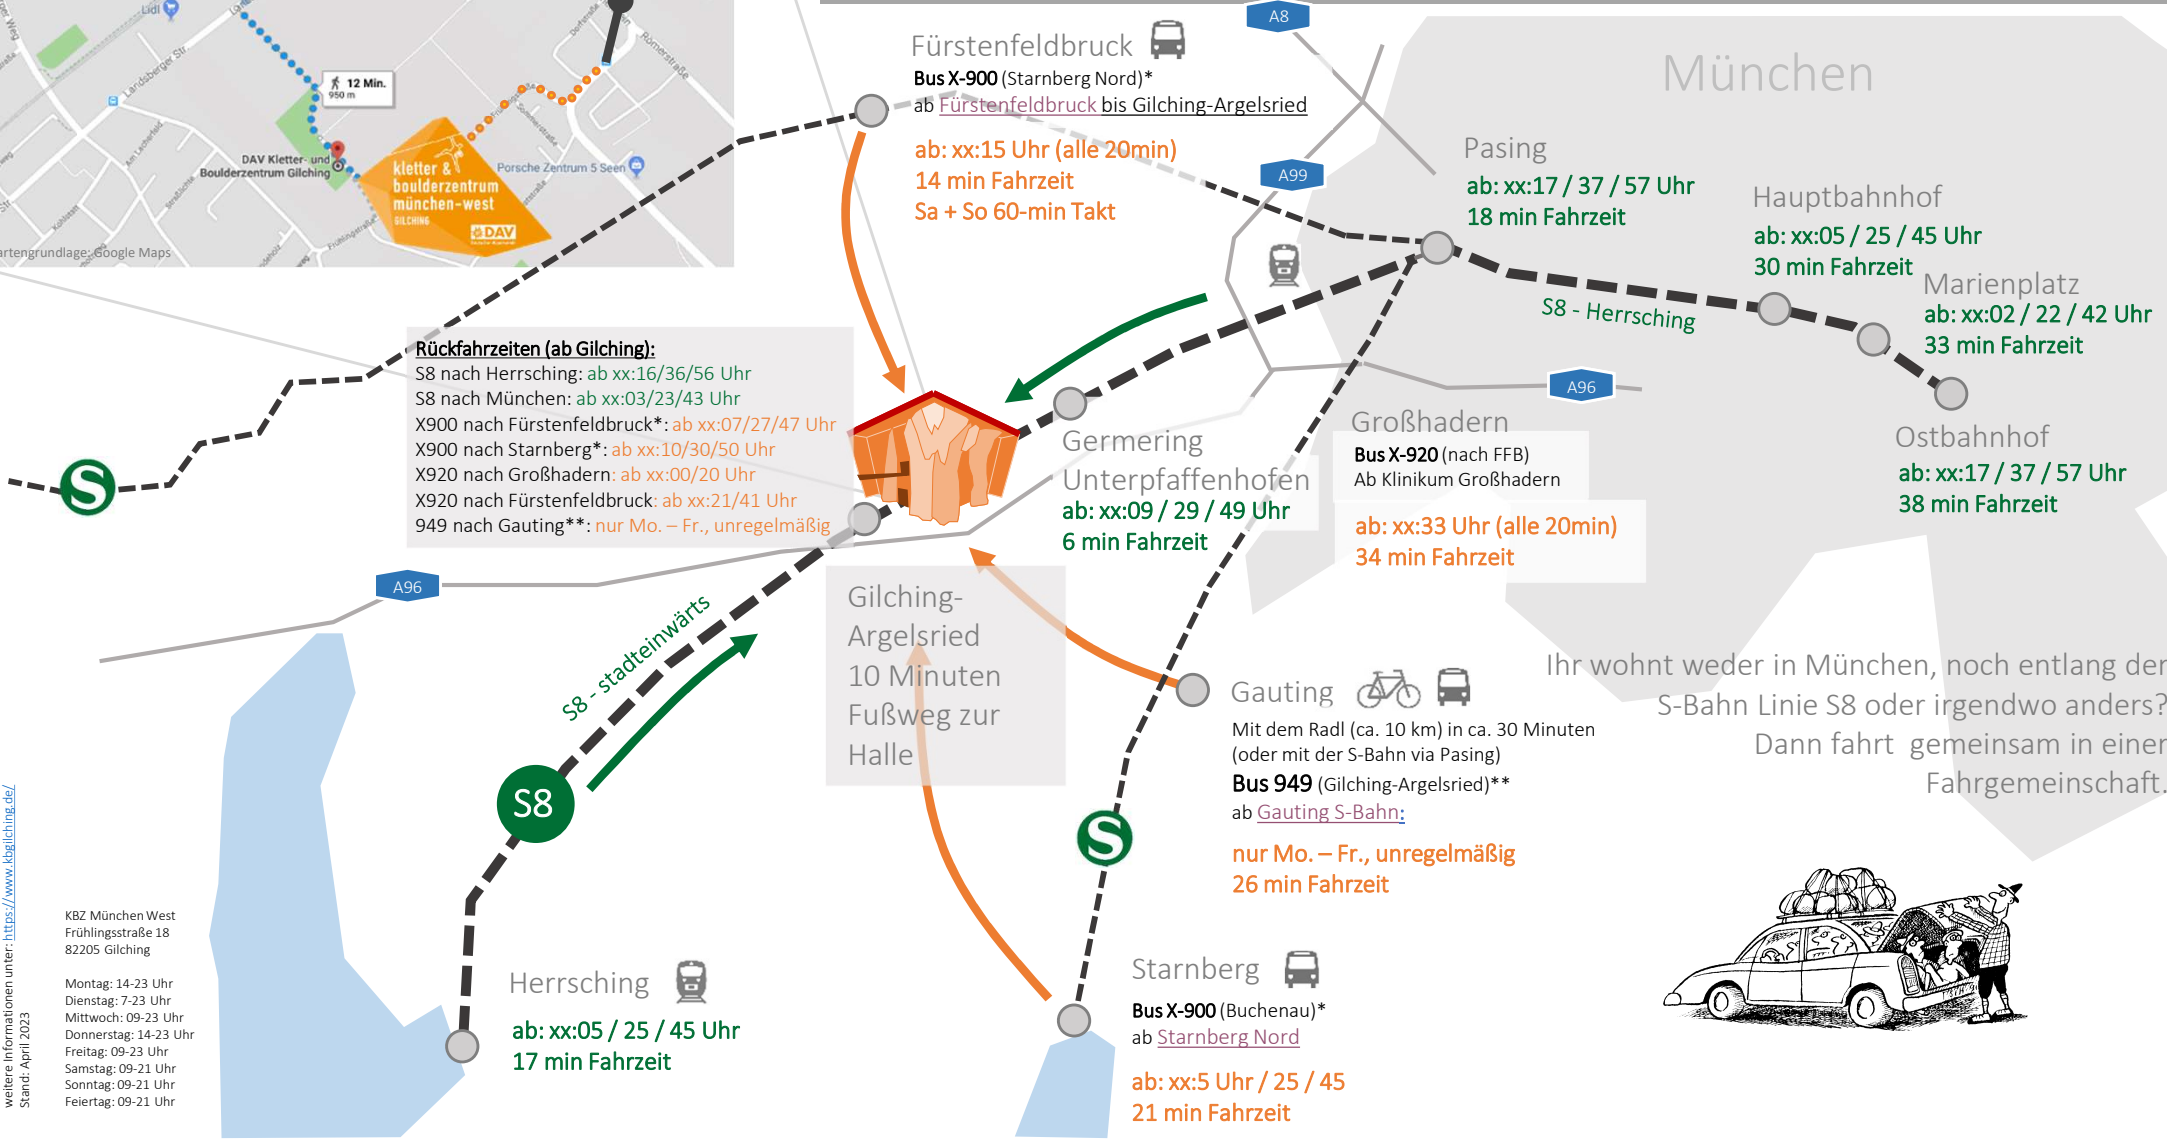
Lidl
Landsberger Str.
12 Min.
950 m
DAV Kletter- und Boulderzentrum Gilching
kletter & boulderzentrum münchen-west GILCHING
DAV
Porsche Zentrum 5 Seen
Kartengrundlage: Google Maps

Fürstenfeldbruck
Bus X-900 (Starnberg Nord)*
ab Fürstenfeldbruck bis Gilching-Argelsried
ab: xx:15 Uhr (alle 20min)
14 min Fahrzeit
Sa + So 60-min Takt

A8
A99
A96
A96

München

Pasing
ab: xx:17 / 37 / 57 Uhr
18 min Fahrzeit

Hauptbahnhof
ab: xx:05 / 25 / 45 Uhr
30 min Fahrzeit

Marienplatz
ab: xx:02 / 22 / 42 Uhr
33 min Fahrzeit

S8 - Herrsching

Ostbahnhof
ab: xx:17 / 37 / 57 Uhr
38 min Fahrzeit

Rückfahrzeiten (ab Gilching):
S8 nach Herrsching: ab xx:16/36/56 Uhr
S8 nach München: ab xx:03/23/43 Uhr
X900 nach Fürstenfeldbruck*: ab xx:07/27/47 Uhr
X900 nach Starnberg*: ab xx:10/30/50 Uhr
X920 nach Großhadern: ab xx:00/20 Uhr
X920 nach Fürstenfeldbruck: ab xx:21/41 Uhr
949 nach Gauting**: nur Mo. – Fr., unregelmäßig

Germering
Unterpfaffenhofen
ab: xx:09 / 29 / 49 Uhr
6 min Fahrzeit

Großhadern
Bus X-920 (nach FFB)
Ab Klinikum Großhadern
ab: xx:33 Uhr (alle 20min)
34 min Fahrzeit

Gilching-Argelsried
10 Minuten Fußweg zur Halle

S8 - stadteinwärts
S8

Gauting
Mit dem Radl (ca. 10 km) in ca. 30 Minuten (oder mit der S-Bahn via Pasing)
Bus 949 (Gilching-Argelsried)**
ab Gauting S-Bahn:
nur Mo. – Fr., unregelmäßig
26 min Fahrzeit

Ihr wohnt weder in München, noch entlang der S-Bahn Linie S8 oder irgendwo anders? Dann fahrt gemeinsam in einer Fahrgemeinschaft.

KBZ München West
Frühlingsstraße 18
82205 Gilching

Montag: 14-23 Uhr
Dienstag: 7-23 Uhr
Mittwoch: 09-23 Uhr
Donnerstag: 14-23 Uhr
Freitag: 09-23 Uhr
Samstag: 09-21 Uhr
Sonntag: 09-21 Uhr
Feiertag: 09-21 Uhr

weitere Informationen unter: https://www.kbgilching.de/
Stand: April 2023

Herrsching
ab: xx:05 / 25 / 45 Uhr
17 min Fahrzeit

Starnberg
Bus X-900 (Buchenau)*
ab Starnberg Nord
ab: xx:5 Uhr / 25 / 45
21 min Fahrzeit